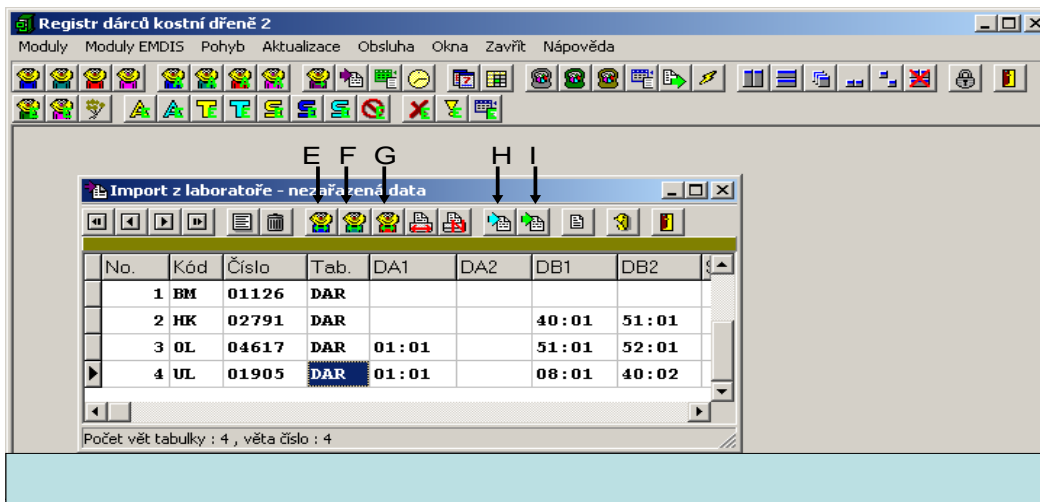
Registr dárců kostní dřeně 2

Moduly Moduly EMDIS Pohyb Aktualizace Obsluha Okna Zavřít Nápověda

E F G H I

Import z laboratoře - nezařazená data

| No. | Kód | Číslo | Tab. | DA1 | DA2 | DB1 | DB2 |
|---|---|---|---|---|---|---|---|
| 1 | BM | 01126 | DAR | | | | |
| 2 | HK | 02791 | DAR | | | 40:01 | 51:01 |
| 3 | OL | 04617 | DAR | 01:01 | | 51:01 | 52:01 |
| 4 | UL | 01905 | DAR | 01:01 | | 08:01 | 40:02 |

Počet vět tabulky : 4 , věta číslo : 4